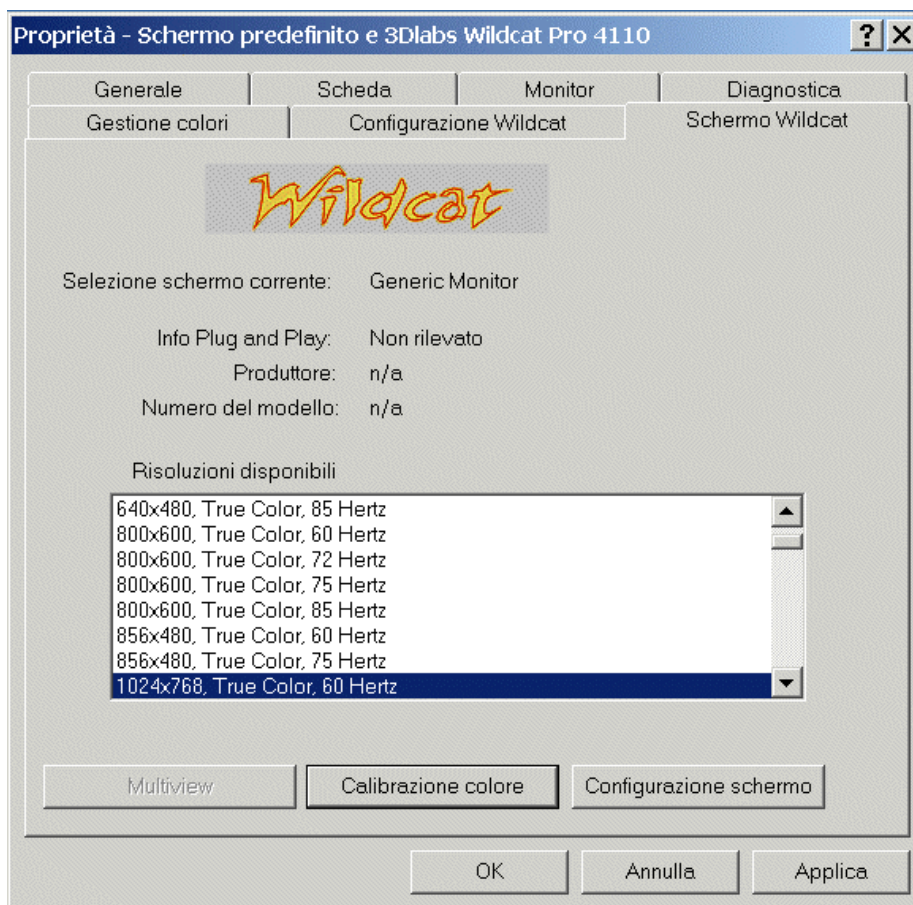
Proprietà - Schermo predefinito e 3Dlabs Wildcat Pro 4110

?

Generale
Scheda
Monitor
Diagnostica
Gestione colori
Configurazione Wildcat
Schermo Wildcat

Wildcat

Selezione schermo corrente: Generic Monitor

Info Plug and Play: Non rilevato
Produttore: n/a
Numero del modello: n/a

Risoluzioni disponibili

640x480, True Color, 85 Hertz
800x600, True Color, 60 Hertz
800x600, True Color, 72 Hertz
800x600, True Color, 75 Hertz
800x600, True Color, 85 Hertz
856x480, True Color, 60 Hertz
856x480, True Color, 75 Hertz
1024x768, True Color, 60 Hertz

Multiview
Calibrazione colore
Configurazione schermo

OK
Annulla
Applica